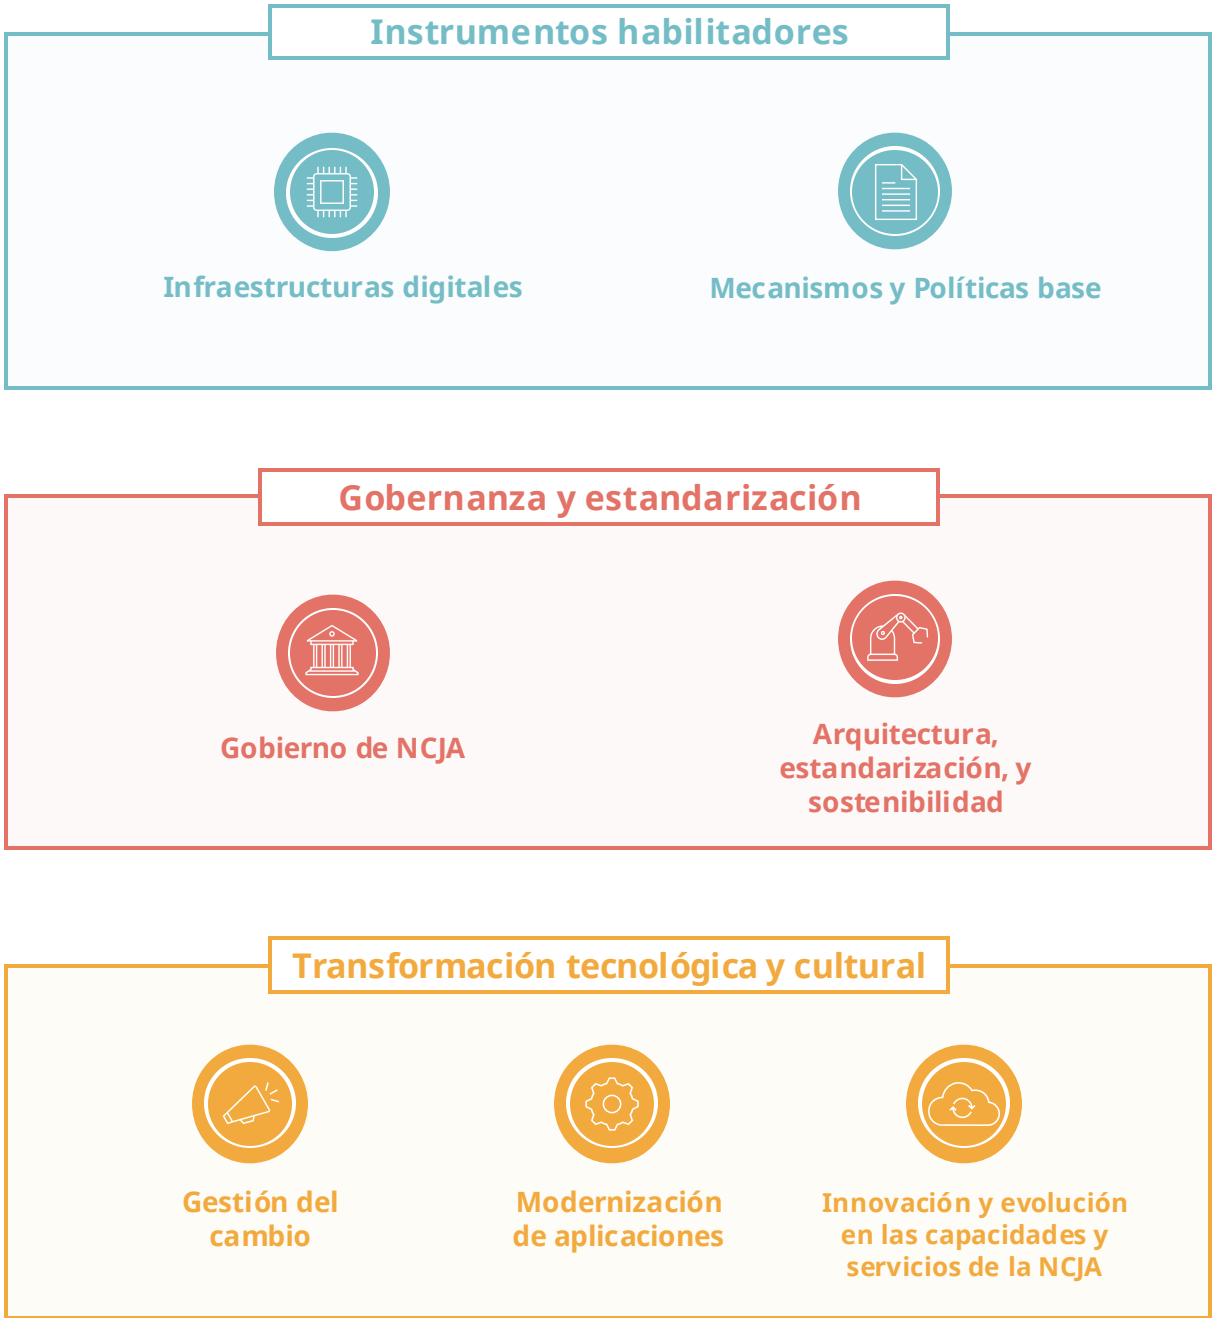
Instrumentos habilitadores

Infraestructuras digitales

Mecanismos y Políticas base

Gobernanza y estandarización

Gobierno de NCJA

Arquitectura, estandarización, y sostenibilidad

Transformación tecnológica y cultural

Gestión del cambio

Modernización de aplicaciones

Innovación y evolución en las capacidades y servicios de la NCJA